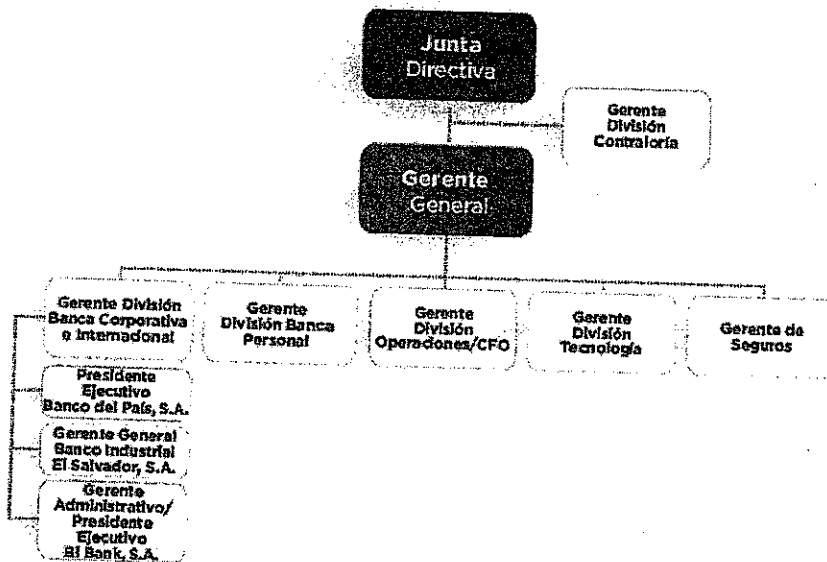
Junta Directiva

Gerente División Contraloría

Gerente General

Gerente División Banca Corporativa e Internacional

Gerente División Banca Personal

Gerente División Operaciones/CFO

Gerente División Tecnología

Gerente de Seguros

Presidente Ejecutivo Banco del País, S.A.

Gerente General Banco Industrial El Salvador, S.A.

Gerente Administrativo/ Presidente Ejecutivo BI Bank, S.A.